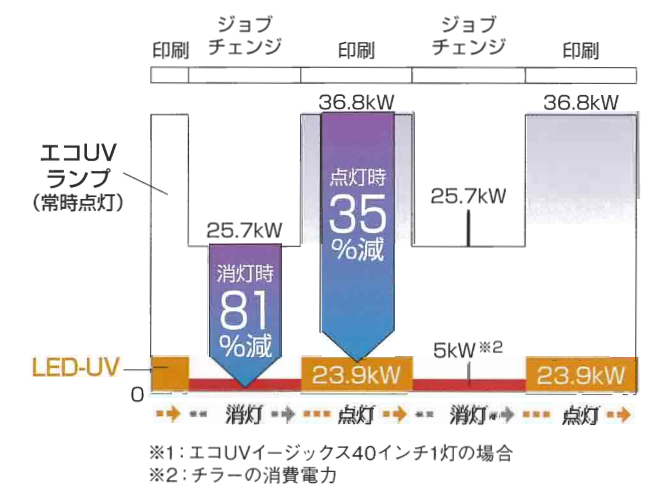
印刷
ジョブチェンジ
印刷
ジョブチェンジ
印刷

36.8kW
36.8kW

エコUVランプ
(常時点灯)

25.7kW
25.7kW

点灯時
35
%減

消灯時
81
%減

LED-UV
5kW※2
0
23.9kW
23.9kW

消灯
点灯
消灯
点灯

※1:エコUVイージックス40インチ1灯の場合
※2:チラーの消費電力